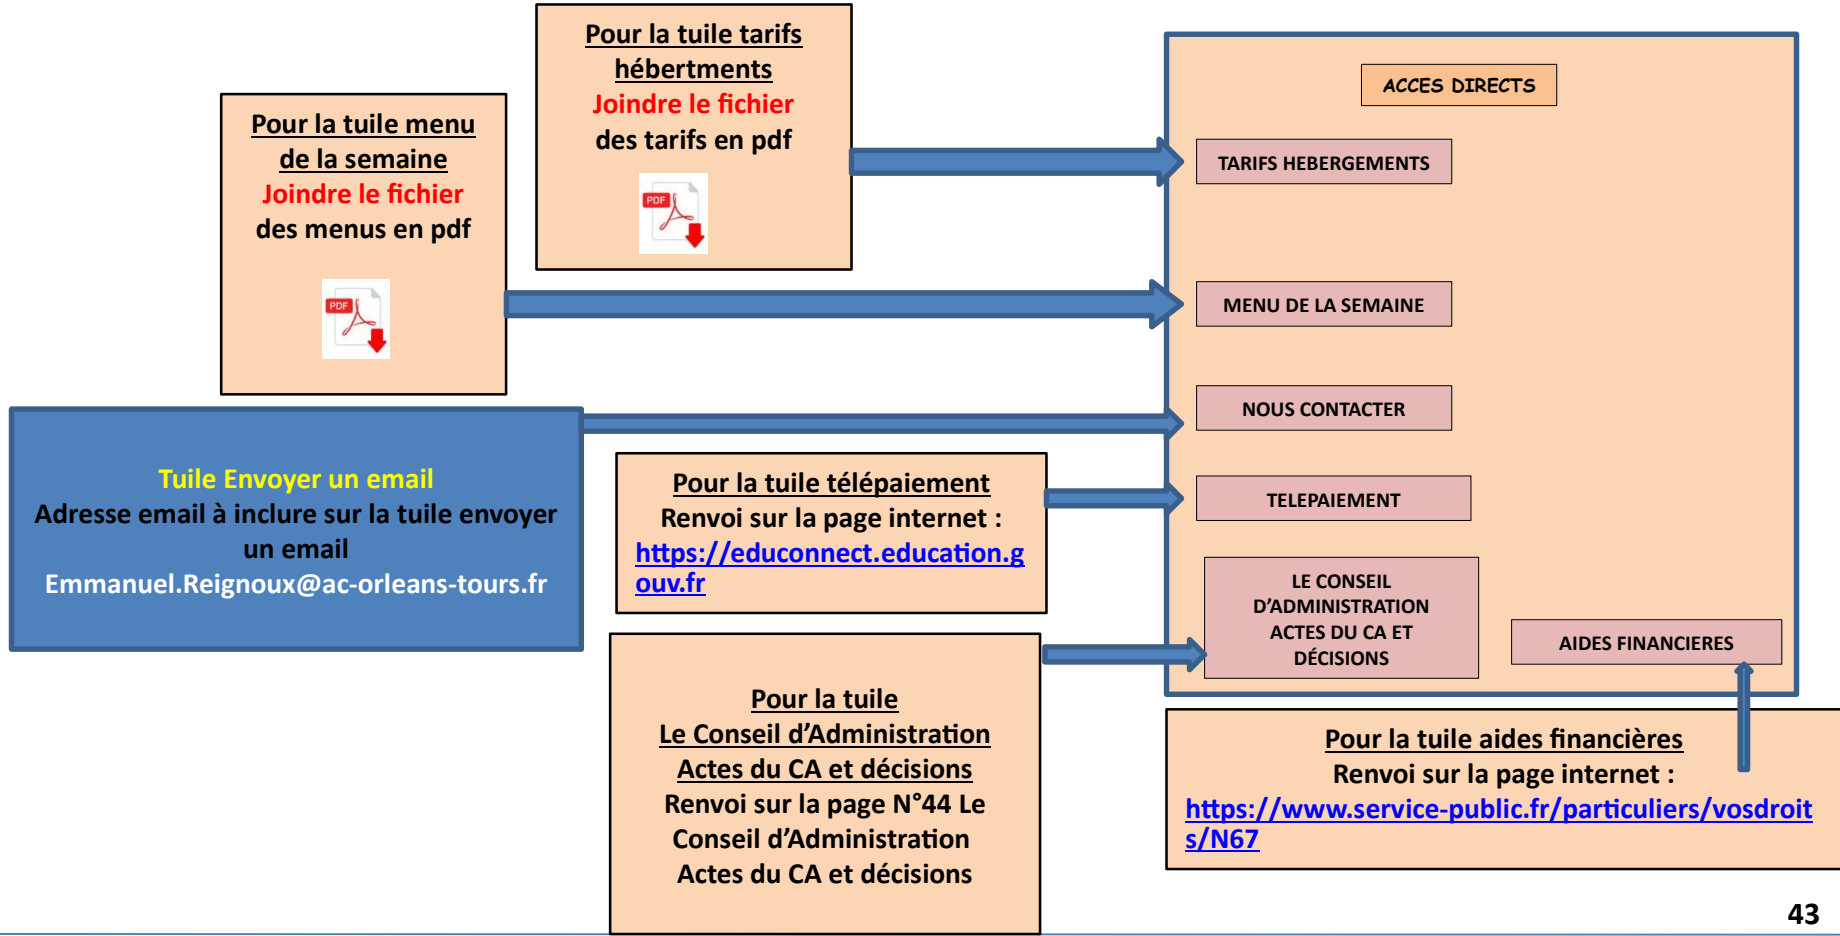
Pour la tuile tarifs hébertments
Joindre le fichier
des tarifs en pdf

PDF

Pour la tuile menu de la semaine
Joindre le fichier
des menus en pdf

PDF

ACCES DIRECTS

TARIFS HEBERGEMENTS

MENU DE LA SEMAINE

NOUS CONTACTER

TELEPAIEMENT

LE CONSEIL D'ADMINISTRATION ACTES DU CA ET DÉCISIONS

AIDES FINANCIERES

Tuile Envoyer un email
Adresse email à inclure sur la tuile envoyer un email
Emmanuel.Reignoux@ac-orleans-tours.fr

Pour la tuile télépaiement
Renvoi sur la page internet :
https://educonnect.education.gouv.fr

Pour la tuile
Le Conseil d'Administration
Actes du CA et décisions
Renvoi sur la page N°44 Le Conseil d'Administration
Actes du CA et décisions

Pour la tuile aides financières
Renvoi sur la page internet :
https://www.service-public.fr/particuliers/vosdroits/N67

43